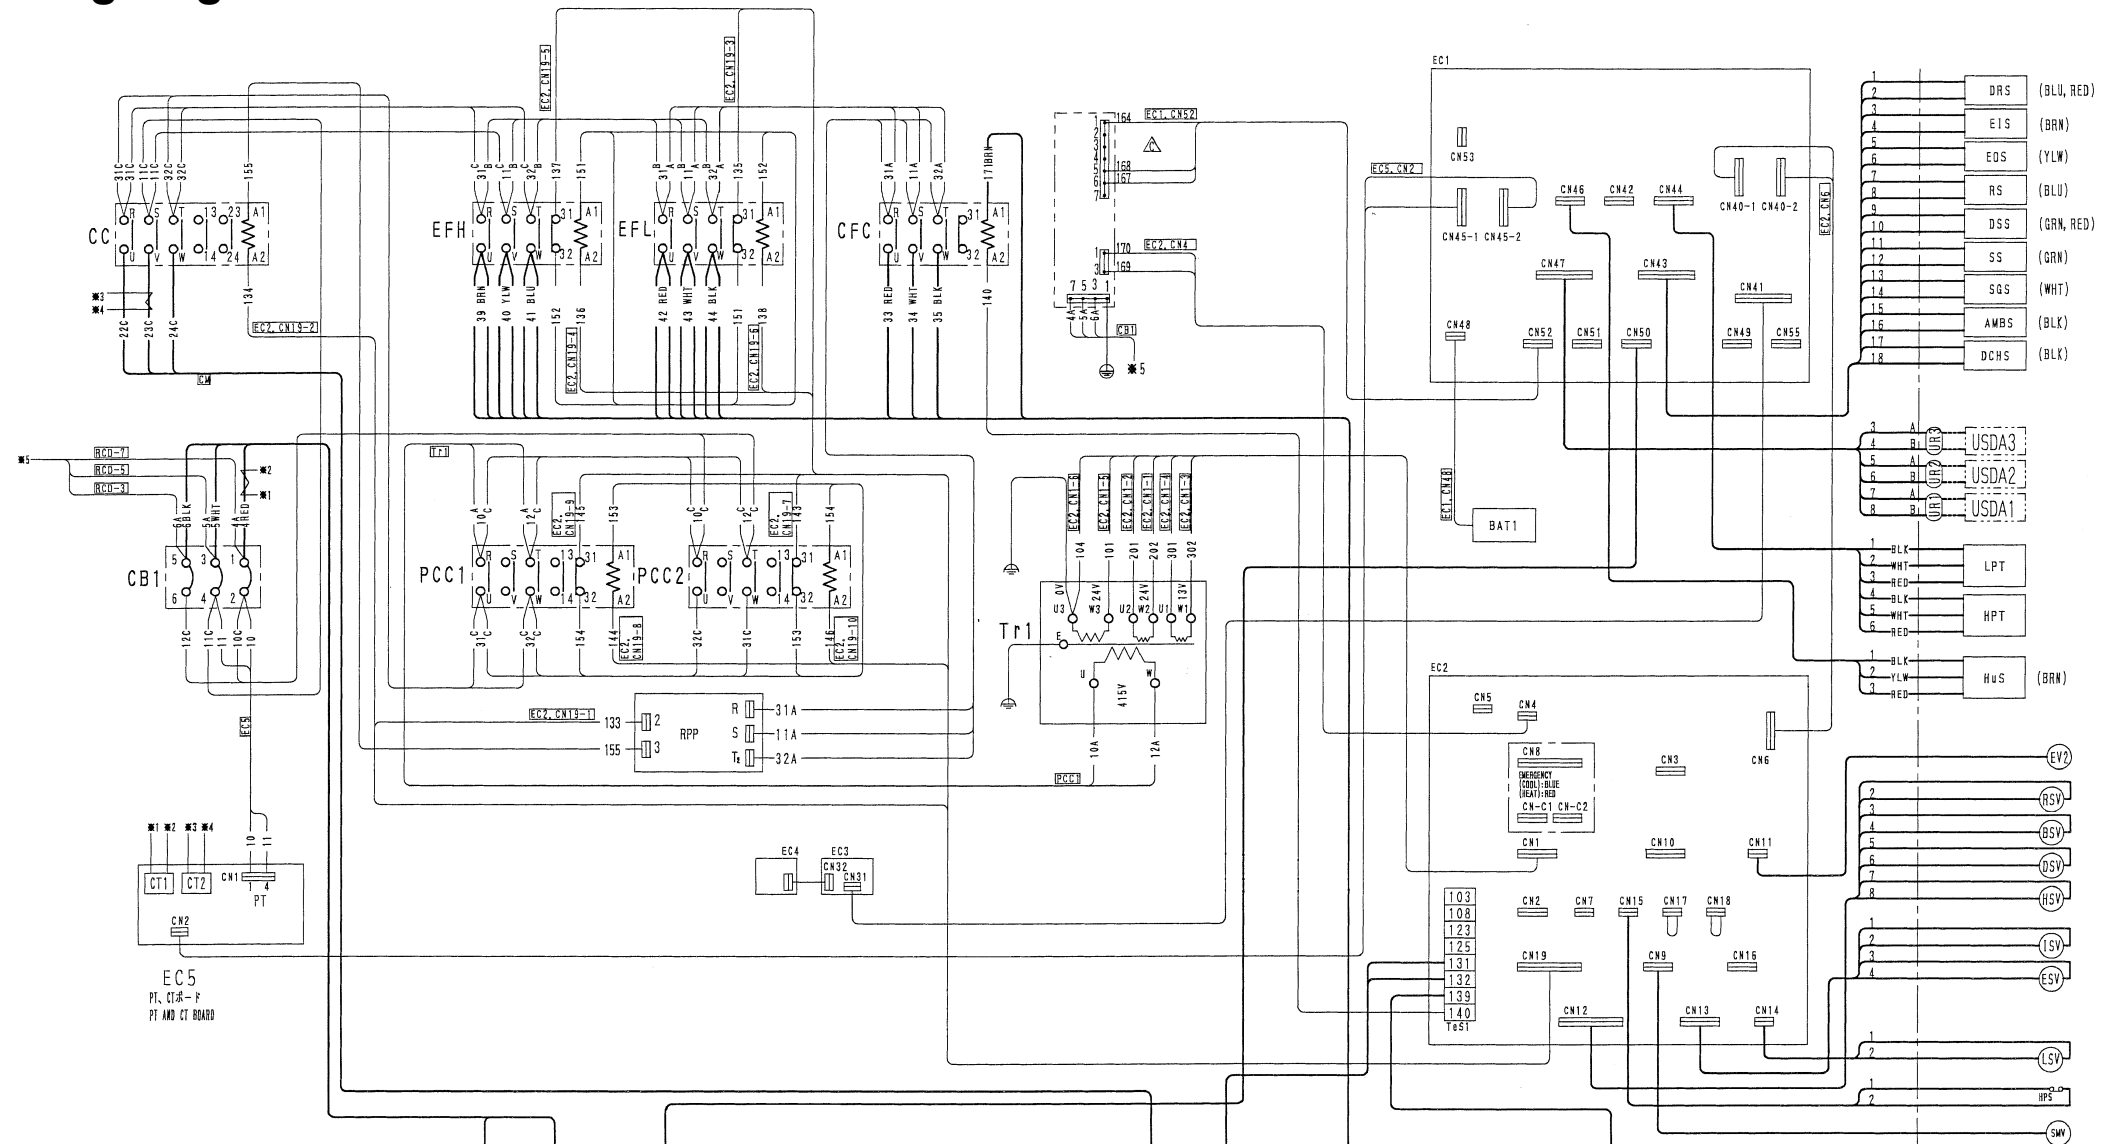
EC2.CN19-5
EC2.CN19-3
31C 11C 32C 155
R S T 13 23 A1
CC
U V W 14 24 A2
134
EC2.CN19-2
※3
※4
22C 23C 24C
CM
C 31B 11C 11B 32C 32B 137 151
R S T 31 A1
EFH
U V W 32 A2
39 BRN 40 YLW 41 BLU 152 136
EC2.CN19-4
31B 31A 11B 11A 32B 32A 135 152
R S T 31 A1
EFL
U V W 32 A2
42 RED 43 WHT 44 BLK 151 138
EC2.CN19-6
31A 11A 32A 171BRN
R S T 31 A1
CFC
U V W 32 A2
33 RED 34 WHT 35 BLK 140
164 EC1.CN52
168
167
170 EC2.CN4
169
7 5 3 1
4A 5A 6A
CB1
※5
EC1
CN53
EC5.CN2
CN45-1 CN45-2
CN46 CN42 CN44
CN40-1 CN40-2
EC2.CN6
CN47 CN43
CN41
CN48 CN52 CN51 CN50 CN49 CN55
1 2 DRS (BLU,RED)
3 4 EIS (BRN)
5 6 EOS (YLW)
7 8 RS (BLU)
9 10 DSS (GRN,RED)
11 12 SS (GRN)
13 14 SGS (WHT)
15 16 AMBS (BLK)
17 18 DCHS (BLK)
3 A 4 B UR3 USDA3
5 A 6 B UR2 USDA2
7 A 8 B UR1 USDA1
EC1.CN48
BAT1
1 BLK 2 WHT 3 RED LPT
4 BLK 5 WHT 6 RED HPT
1 BLK 2 YLW 3 RED HuS (BRN)
※5
RCD-7
RCD-5
RCD-3
6A 6BLK 5A 5WHT 4A 4RED
※2
※1
5 3 1
CB1
6 4 2
12C 11C 10C 10
EC5
Tr1
10C A 12C A
EC2.CN19-9 145 153
10C 12C
EC2.CN19-7 143 154
R S T 13 31 A1
PCC1
U V W 14 32 A2
31C 32C 154 144
EC2.CN19-8
R S T 13 31 A1
PCC2
U V W 14 32 A2
32C 31C 153 146
EC2.CN19-10
EC2.CN1-6 EC2.CN1-5 EC2.CN1-2 EC2.CN1-1 EC2.CN1-4 EC2.CN1-3
104 101 201 202 301 302
0V 24V 24V 13V
U3 W3 U2 W2 U1 W1
Tr1
E
U W
415V
10A 12A
PCC1
EC2.CN19-1
133 2
155 3
RPP
R 31A
S 11A
T 32A
※1 ※2 ※3 ※4
CT1 CT2
CN1
1 4
PT
10 11
CN2
EC5
PT、CTボード
PT AND CT BOARD
EC4
EC3
CN32
CN31
EC2
CN5 CN4
CN8
EMERGENCY
(COOL):BLUE
(HEAT):RED
CN-C1 CN-C2
CN3
CN6
CN1
CN10
CN11
EV2
2 RSV
3
4 BSV
5
6 DSV
7
8 HSV
103
108
123
125
131
132
139
140
TeS1
CN2 CN7 CN15 CN17 CN18
CN19
CN9
CN16
1 ISV
2
3
4 ESV
CN12
CN13
CN14
1
2 LSV
1
2 HPS
SWV